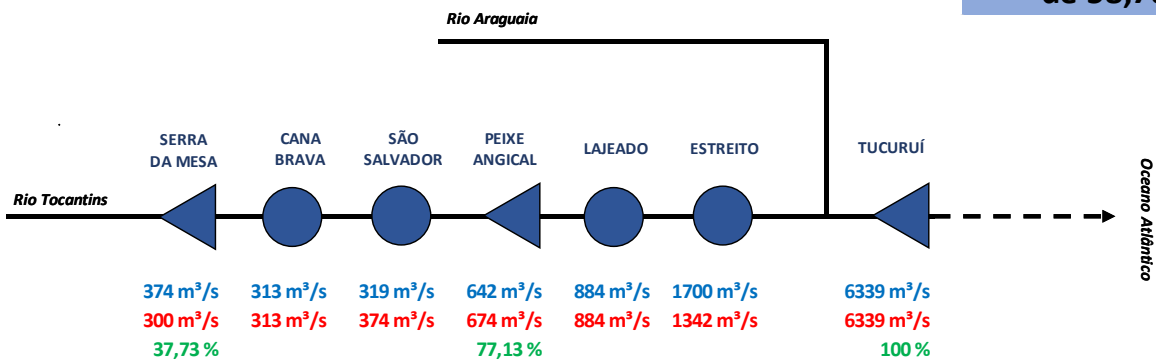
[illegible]

Rio Araguaia

SERRA DA MESA
CANA BRAVA
SÃO SALVADOR
PEIXE ANGICAL
LAJEADO
ESTREITO
TUCURUÍ

Rio Tocantins

Oceano Atlântico

| 374 m³/s | 313 m³/s | 319 m³/s | 642 m³/s | 884 m³/s | 1700 m³/s | 6339 m³/s |
|---|---|---|---|---|---|---|
| 300 m³/s | 313 m³/s | 374 m³/s | 674 m³/s | 884 m³/s | 1342 m³/s | 6339 m³/s |
| 37,73 % | | | 77,13 % | | | 100 % |